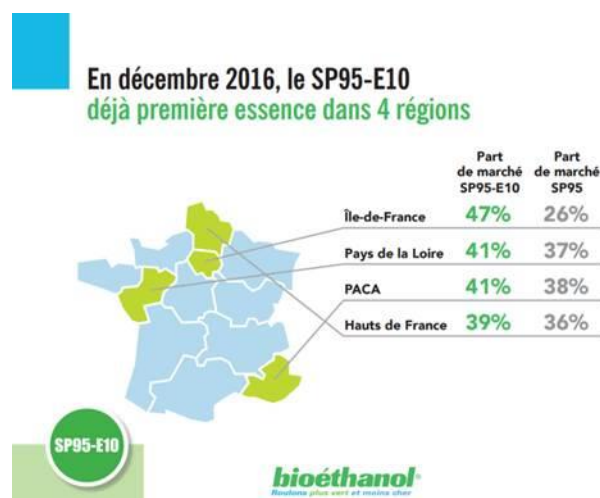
En décembre 2016, le SP95-E10
déjà première essence dans 4 régions

| | Part de marché SP95-E10 | Part de marché SP95 |
|---|---|---|
| Île-de-France | 47% | 26% |
| Pays de la Loire | 41% | 37% |
| PACA | 41% | 38% |
| Hauts de France | 39% | 36% |

SP95-E10

bioéthanol
Roulons plus vert et moins cher